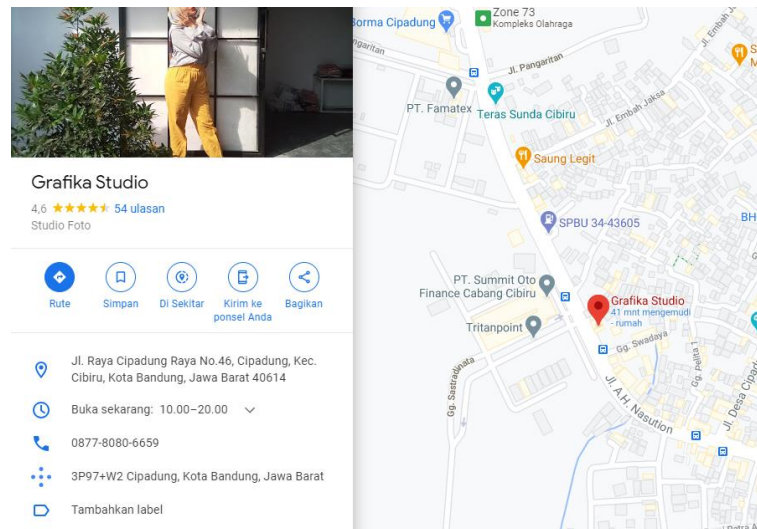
Grafika Studio
4,6 ★★★★★ 54 ulasan
Studio Foto

Rute
Simpan
Di Sekitar
Kirim ke ponsel Anda
Bagikan

Jl. Raya Cipadung Raya No.46, Cipadung, Kec. Cibiru, Kota Bandung, Jawa Barat 40614

Buka sekarang: 10.00–20.00

0877-8080-6659

3P97+W2 Cipadung, Kota Bandung, Jawa Barat

Tambahkan label

Borma Cipadung
Zone 73
Kompleks Olahraga
Jl. Pangaritan
Jl. Embah Jaksa
PT. Famatex
Teras Sunda Cibiru
Saung Legit
SPBU 34-43605
PT. Summit Oto Finance Cabang Cibiru
Grafika Studio
41 mnt mengemudi - rumah
Tritanpoint
Gg. Swadaya
Gg. Sastradinata
Jl. A.H. Nasution
Gg. Pelita 1
Jl. Desa Cipadung
BH